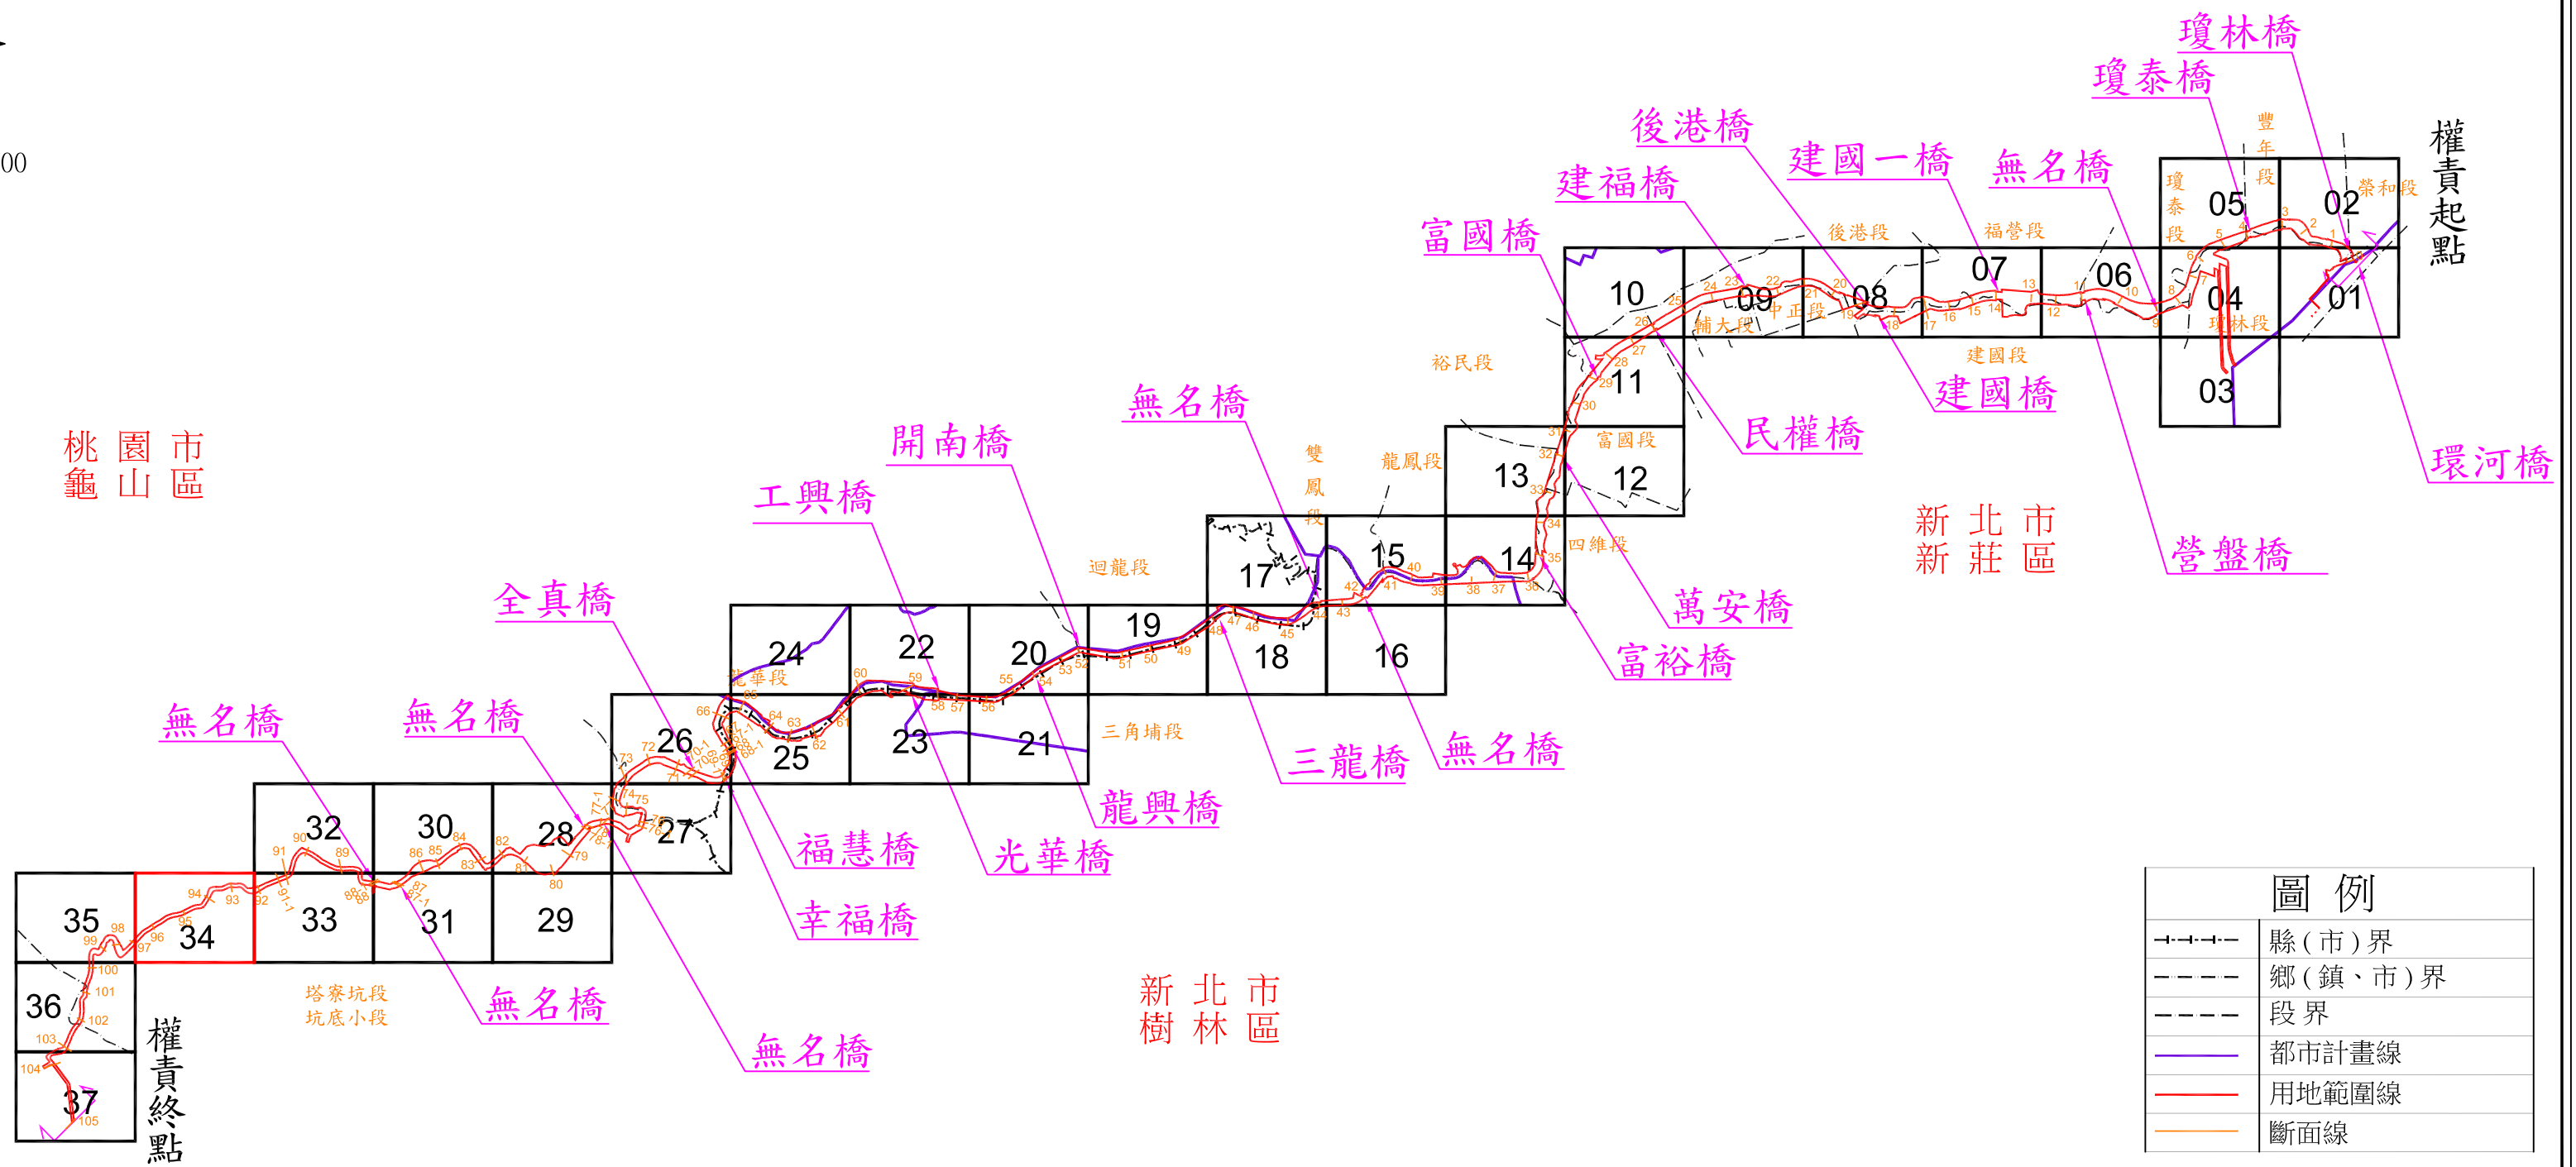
00

瓊林橋
瓊泰橋
後港橋
建國一橋
無名橋
建福橋
富國橋
權責起點
豐年段
榮和段
瓊泰段
後港段
福營段
05
02
10
09
08
07
06
04
01
輔大段
中正段
瓊林段
03
建國段
裕民段
11
建國橋
民權橋
環河橋
無名橋
開南橋
富國段
13
12
雙鳳段
龍鳳段
工興橋
四維段
新北市
新莊區
17
15
14
營盤橋
迴龍段
全真橋
19
萬安橋
24
22
20
18
16
富裕橋
華段
23
21
三角埔段
無名橋
無名橋
26
25
三龍橋
無名橋
龍興橋
32
30
28
27
福慧橋
光華橋
35
34
33
31
29
幸福橋
36
塔寮坑段
坑底小段
無名橋
新北市
樹林區
37
權責終點
無名橋

桃園市
龜山區

| 圖例 | |
|---|---|
| | 縣(市)界 |
| | 鄉(鎮、市)界 |
| | 段界 |
| | 都市計畫線 |
| | 用地範圍線 |
| | 斷面線 |